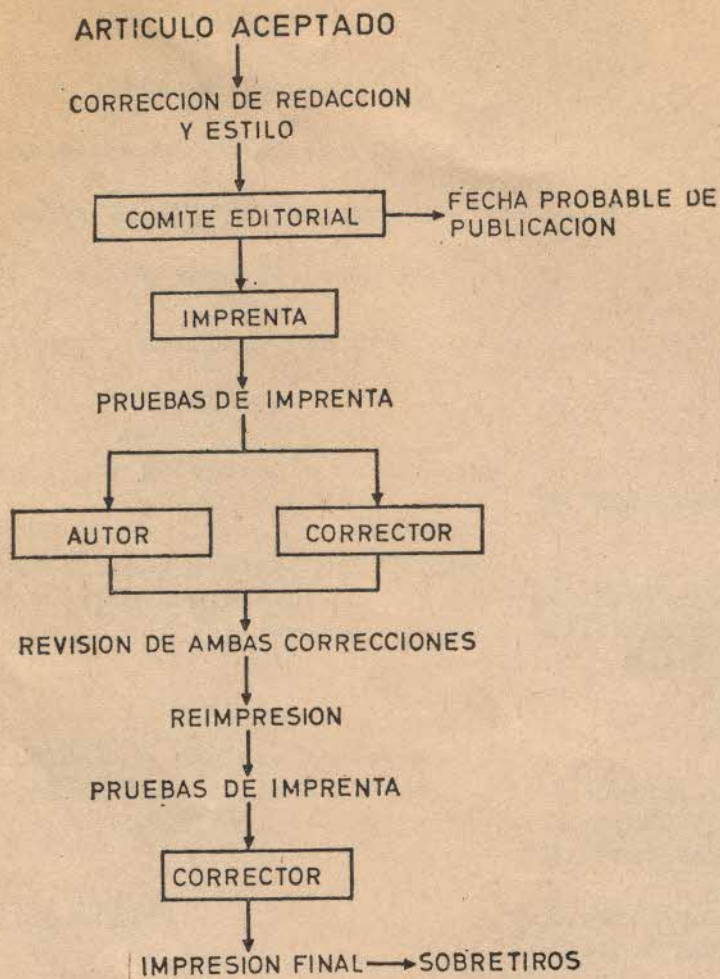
ARTICULO ACEPTADO

CORRECCION DE REDACCION Y ESTILO

COMITE EDITORIAL

FECHA PROBABLE DE PUBLICACION

IMPRENTA

PRUEBAS DE IMPRENTA

AUTOR

CORRECTOR

REVISION DE AMBAS CORRECCIONES

REIMPRESION

PRUEBAS DE IMPRENTA

CORRECTOR

IMPRESION FINAL

SOBRETIROS